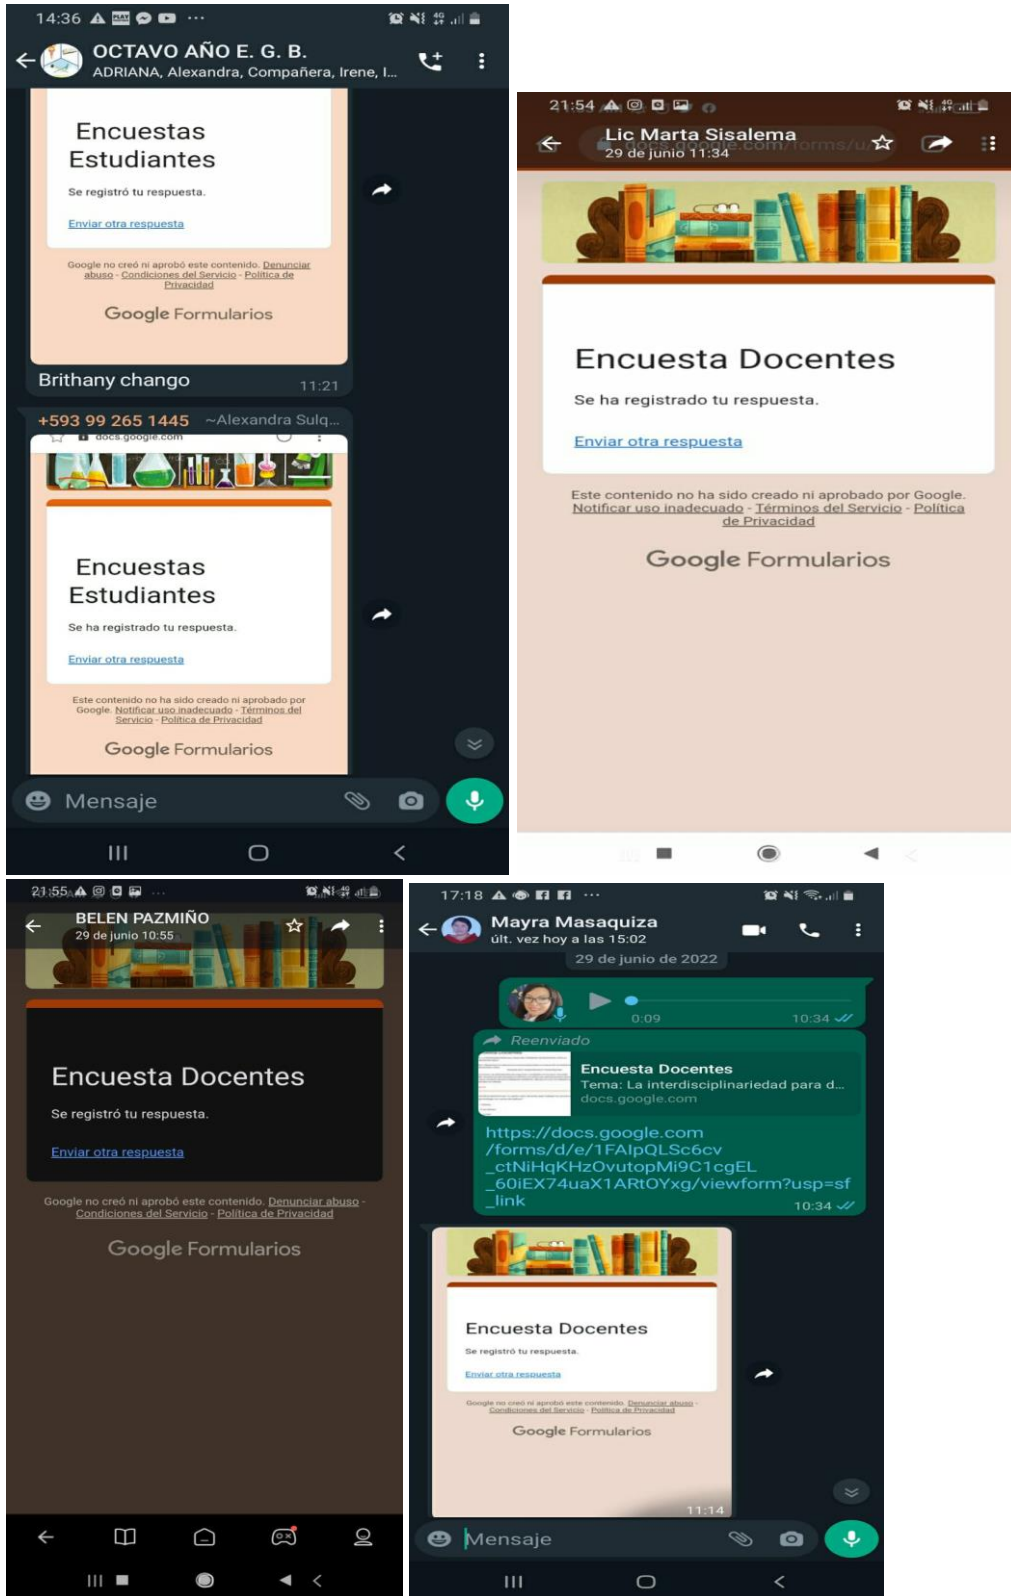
14:36

OCTAVO AÑO E. G. B.
ADRIANA, Alexandra, Compañera, Irene, I...

Encuestas Estudiantes

Se registró tu respuesta.

Enviar otra respuesta

Google no creó ni aprobó este contenido. Denunciar abuso - Condiciones del Servicio - Política de Privacidad

Google Formularios

Brithany chango 11:21

+593 99 265 1445 ~Alexandra Sulq...

docs.google.com

Encuestas Estudiantes

Se ha registrado tu respuesta.

Enviar otra respuesta

Este contenido no ha sido creado ni aprobado por Google. Notificar uso inadecuado - Términos del Servicio - Política de Privacidad

Google Formularios

Mensaje

21:54

Lic Marta Sisalema
29 de junio 11:34

docs.google.com/forms/u

Encuesta Docentes

Se ha registrado tu respuesta.

Enviar otra respuesta

Este contenido no ha sido creado ni aprobado por Google. Notificar uso inadecuado - Términos del Servicio - Política de Privacidad

Google Formularios

21:55

BELEN PAZMIÑO
29 de junio 10:55

Encuesta Docentes

Se registró tu respuesta.

Enviar otra respuesta

Google no creó ni aprobó este contenido. Denunciar abuso - Condiciones del Servicio - Política de Privacidad

Google Formularios

17:18

Mayra Masaquiza
últ. vez hoy a las 15:02

29 de junio de 2022

0:09 10:34

Reenviado

Encuesta Docentes
Tema: La interdisciplinariedad para d...
docs.google.com

https://docs.google.com/forms/d/e/1FAIpQLSc6cv_ctNiHqKHzOvutopMi9C1cgEL_60iEX74uaX1ARtOYxg/viewform?usp=sf_link
10:34

Encuesta Docentes

Se registró tu respuesta.

Enviar otra respuesta

Google no creó ni aprobó este contenido. Denunciar abuso - Condiciones del Servicio - Política de Privacidad

Google Formularios

11:14

Mensaje